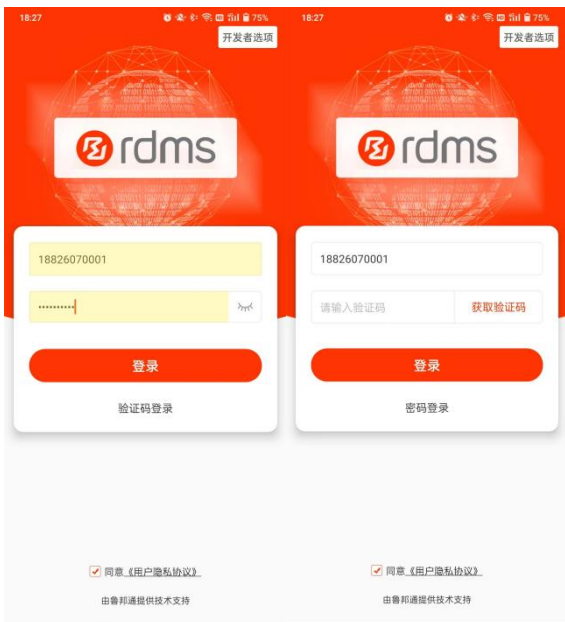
18:27
75%
开发者选项

rdms

18826070001

··········

登录

验证码登录

同意《用户隐私协议》

由鲁邦通提供技术支持

18:27
75%
开发者选项

rdms

18826070001

请输入验证码

获取验证码

登录

密码登录

同意《用户隐私协议》

由鲁邦通提供技术支持